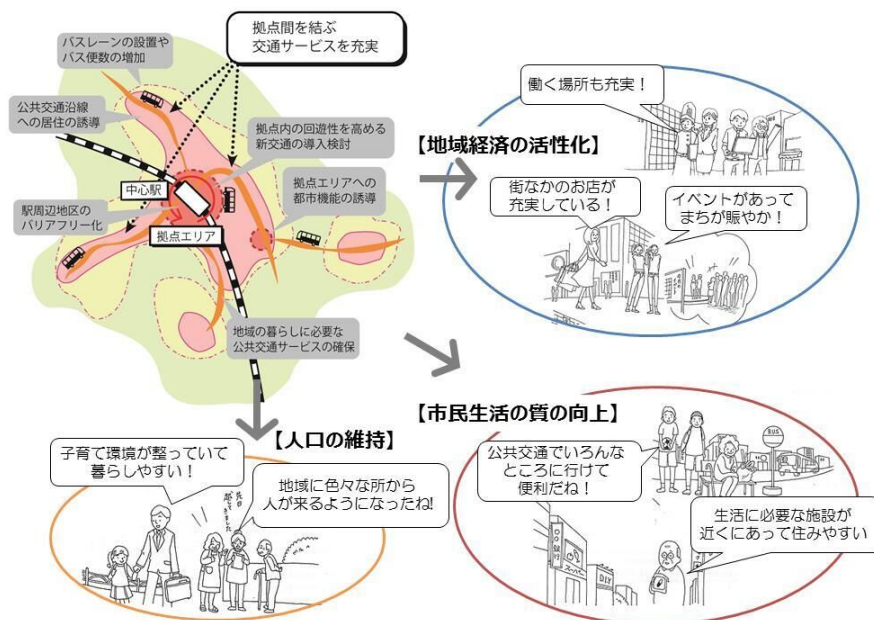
拠点間を結ぶ
交通サービスを充実

バスレーンの設置や
バス便数の増加

公共交通沿線
への居住の誘導

拠点内の回遊性を高める
新交通の導入検討

拠点エリアへの
都市機能の誘導

中心駅

駅周辺地区の
バリアフリー化

拠点エリア

地域の暮らしに必要な
公共交通サービスの確保

【地域経済の活性化】

働く場所も充実！

街なかのお店が
充実している！

イベントがあって
まちが賑やか！

【市民生活の質の向上】

公共交通でいろんな
ところに行けて
便利だね！

生活に必要な施設が
近くにあって住みやすい

BUS

DIY

【人口の維持】

子育て環境が整っていて
暮らしやすい！

地域に色々な所から
人が来るようになったね!